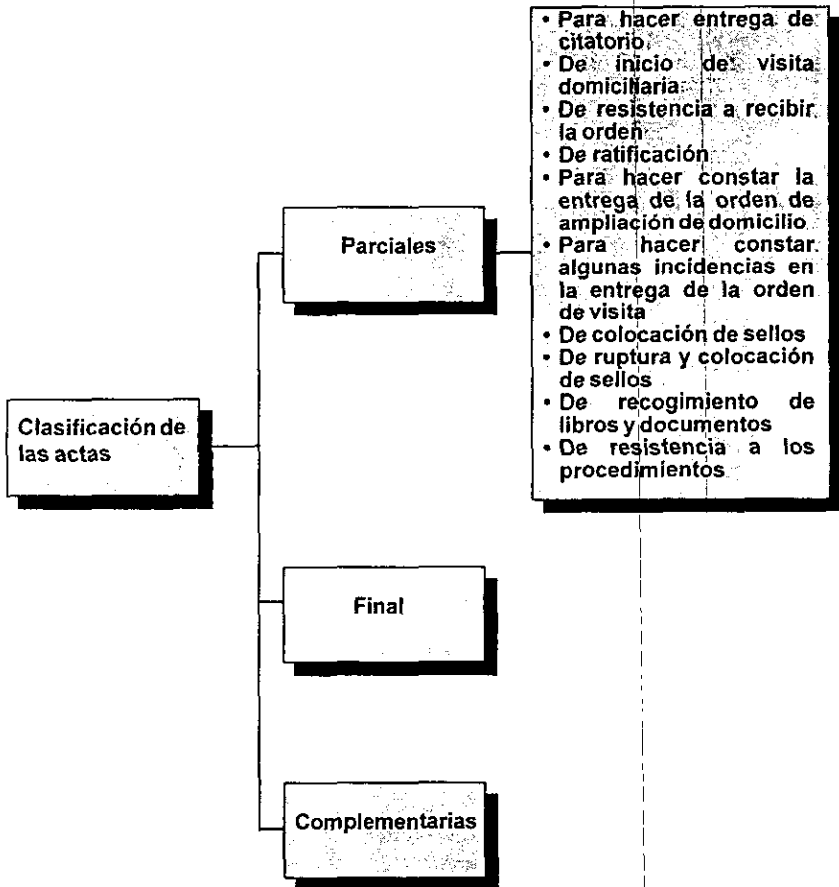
Clasificación de las actas

Parciales

• Para hacer entrega de citatorio.
• De inicio de visita domiciliaria
• De resistencia a recibir la orden
• De ratificación
• Para hacer constar la entrega de la orden de ampliación de domicilio
• Para hacer constar algunas incidencias en la entrega de la orden de visita
• De colocación de sellos
• De ruptura y colocación de sellos
• De recogimiento de libros y documentos
• De resistencia a los procedimientos

Final

Complementarias